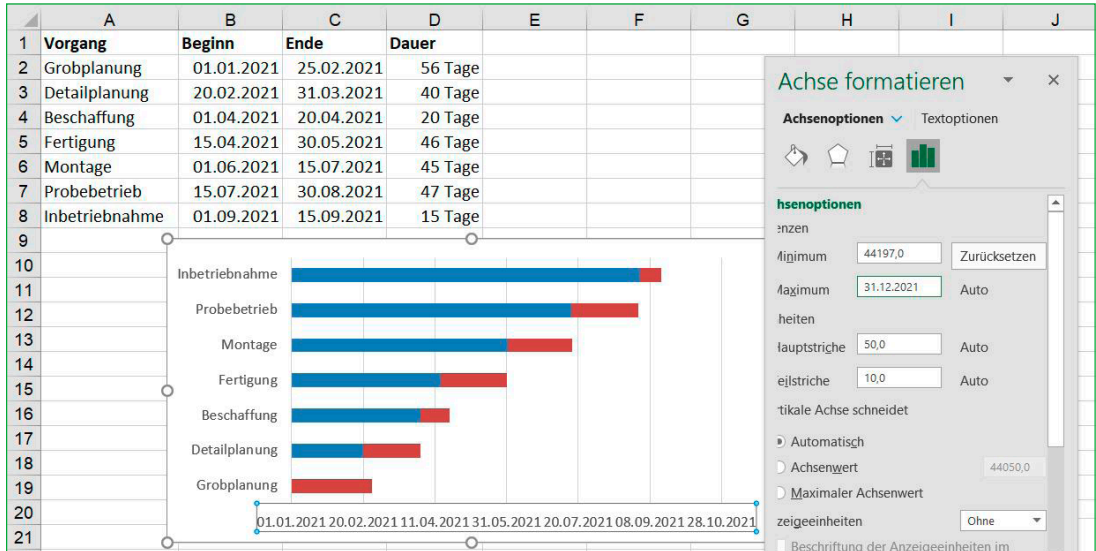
| | A | B | C | D | E | F | G | H | I | J |
|---|---|---|---|---|---|---|---|---|---|---|
| 1 | Vorgang | Beginn | Ende | Dauer | | | | | | |
| 2 | Grobplanung | 01.01.2021 | 25.02.2021 | 56 Tage | | | | | | |
| 3 | Detailplanung | 20.02.2021 | 31.03.2021 | 40 Tage | | | | | | |
| 4 | Beschaffung | 01.04.2021 | 20.04.2021 | 20 Tage | | | | | | |
| 5 | Fertigung | 15.04.2021 | 30.05.2021 | 46 Tage | | | | | | |
| 6 | Montage | 01.06.2021 | 15.07.2021 | 45 Tage | | | | | | |
| 7 | Probebetrieb | 15.07.2021 | 30.08.2021 | 47 Tage | | | | | | |
| 8 | Inbetriebnahme | 01.09.2021 | 15.09.2021 | 15 Tage | | | | | | |
| 9 | | | | | | | | | | |
| 10 | | | | | | | | | | |
| 11 | | | | | | | | | | |
| 12 | | | | | | | | | | |
| 13 | | | | | | | | | | |
| 14 | | | | | | | | | | |
| 15 | | | | | | | | | | |
| 16 | | | | | | | | | | |
| 17 | | | | | | | | | | |
| 18 | | | | | | | | | | |
| 19 | | | | | | | | | | |
| 20 | | | | | | | | | | |
| 21 | | | | | | | | | | |

Inbetriebnahme
Probebetrieb
Montage
Fertigung
Beschaffung
Detailplanung
Grobplanung

01.01.2021 20.02.2021 11.04.2021 31.05.2021 20.07.2021 08.09.2021 28.10.2021

Achse formatieren

Achsenoptionen Textoptionen

hsenoptionen
enzen
Minimum 44197,0 Zurücksetzen
Maximum 31.12.2021 Auto
heiten
Hauptstriche 50,0 Auto
eilstriche 10,0 Auto
tikale Achse schneidet
Automatisch
Achsenwert 44050,0
Maximaler Achsenwert
zeigeeinheiten Ohne
Beschriftung der Anzeigeeinheiten im